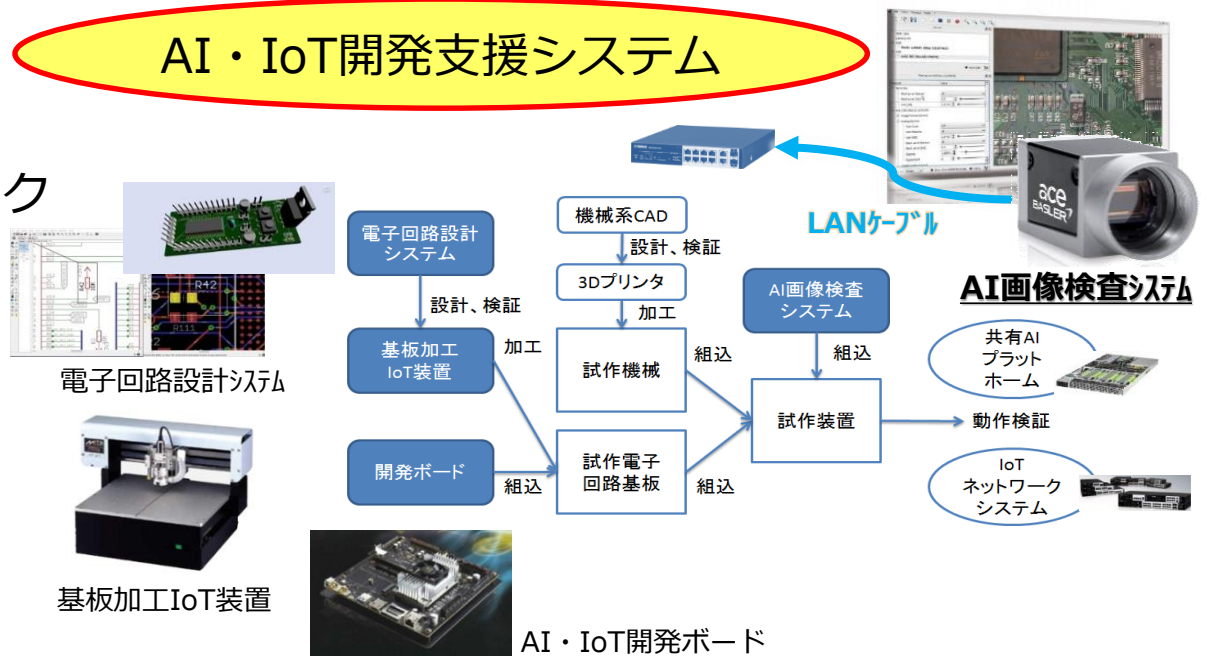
AI・IoT開発支援システム

ク

LANケーブル

AI画像検査システム

電子回路設計システム

設計、検証

基板加工IoT装置

加工

開発ボード

組込

機械系CAD

設計、検証

3Dプリンタ

加工

試作機械

組込

試作電子回路基板

組込

AI画像検査システム

組込

試作装置

動作検証

共有AIプラットホーム

IoTネットワークシステム

R42

R111

電子回路設計システム

基板加工IoT装置

AI・IoT開発ボード

ace BASLER